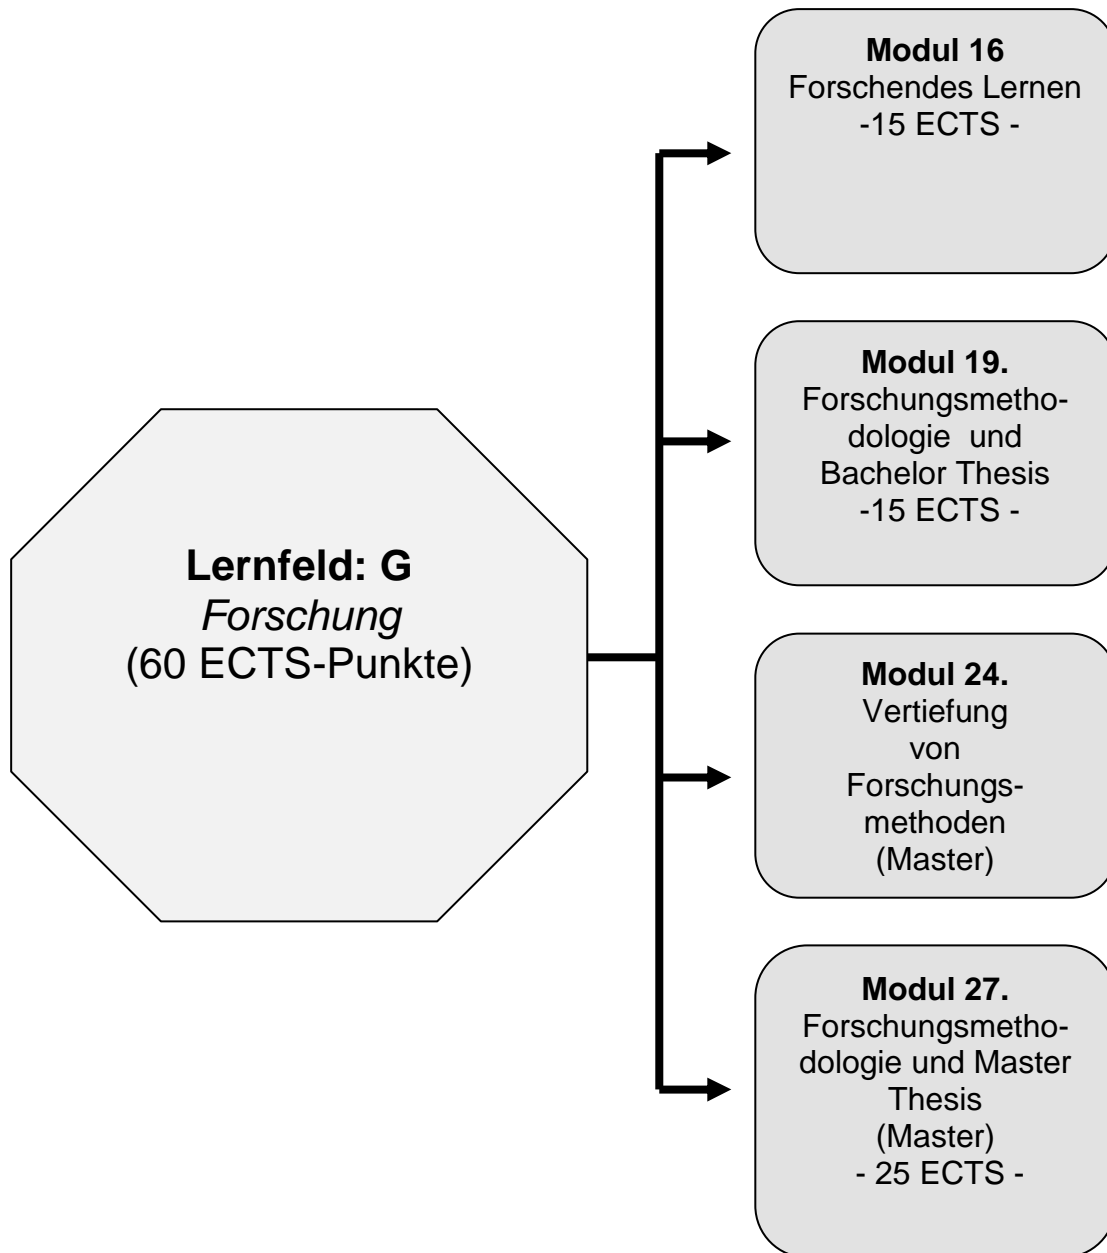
**Lernfeld: G**
*Forschung*
(60 ECTS-Punkte)

**Modul 16**
Forschendes Lernen
-15 ECTS -

**Modul 19.**
Forschungsmethodologie und Bachelor Thesis
-15 ECTS -

**Modul 24.**
Vertiefung von Forschungsmethoden
(Master)

**Modul 27.**
Forschungsmethodologie und Master Thesis
(Master)
- 25 ECTS -